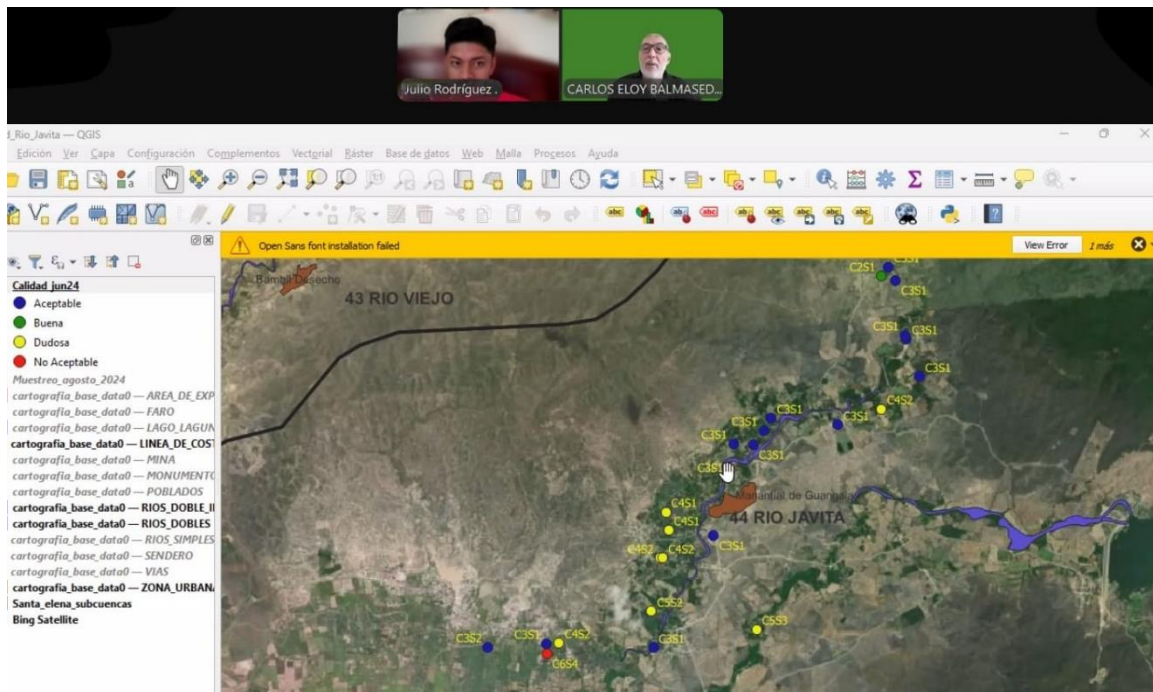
Julio Rodríguez .
CARLOS ELOY BALMASED...

_Rio_Javita — QGIS

Edición Ver Capa Configuración Complementos Vectorial Ráster Base de datos Web Malla Procesos Ayuda

Open Sans font installation failed
View Error
1 más

Calidad jun24
Aceptable
Buena
Dudosa
No Aceptable
Muestreo_agosto_2024
cartografia_base_data0 — AREA_DE_EXP
cartografia_base_data0 — FARO
cartografia_base_data0 — LAGO_LAGUN
cartografia_base_data0 — LINEA_DE_COST
cartografia_base_data0 — MINA
cartografia_base_data0 — MONUMENTO
cartografia_base_data0 — POBLADOS
cartografia_base_data0 — RIOS_DOBLE_I
cartografia_base_data0 — RIOS_DOBLES
cartografia_base_data0 — RIOS_SIMPLES
cartografia_base_data0 — SENDERO
cartografia_base_data0 — VIAS
cartografia_base_data0 — ZONA_URBAN
Santa_elena_subcuencas
Bing Satellite

Bambil Desecho
43 RIO VIEJO
C2S1 C3S1 C3S1 C3S1 C3S1 C3S1 C4S2 C3S1 C3S1 C3S1 C3S1 C3S1 C3S1
Manantial de Guangala
44 RIO JAVITA
C4S1 C4S1 C4S2 C4S2 C3S1 C5S2 C5S3 C3S2 C3S1 C4S2 C6S4 C3S1